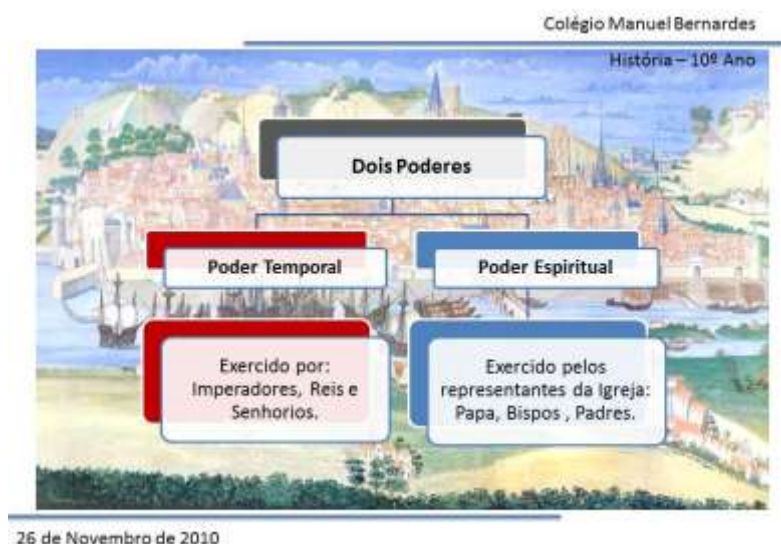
Colégio Manuel Bernardes

História – 10º Ano

Dois Poderes

Poder Temporal

Poder Espiritual

Exercido por: Imperadores, Reis e Senhorios.

Exercido pelos representantes da Igreja: Papa, Bispos , Padres.

26 de Novembro de 2010